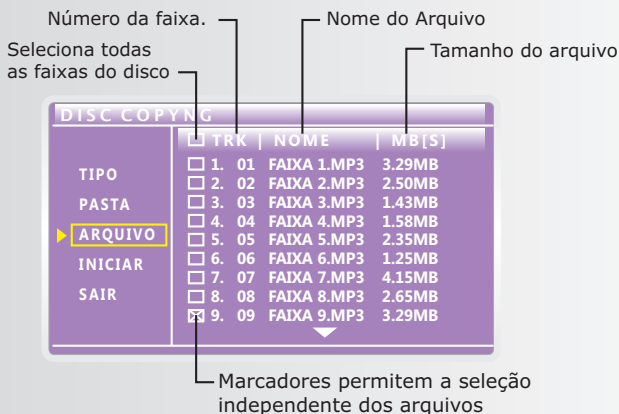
Número da faixa.

Nome do Arquivo

Seleciona todas as faixas do disco

Tamanho do arquivo

DISC COPYNG

TRK | NOME | MB[S]

TIPO
PASTA
ARQUIVO
INICIAR
SAIR

| | | |
|---|---|---|
| 1. 01 | FAIXA 1.MP3 | 3.29MB |
| 2. 02 | FAIXA 2.MP3 | 2.50MB |
| 3. 03 | FAIXA 3.MP3 | 1.43MB |
| 4. 04 | FAIXA 4.MP3 | 1.58MB |
| 5. 05 | FAIXA 5.MP3 | 2.35MB |
| 6. 06 | FAIXA 6.MP3 | 1.25MB |
| 7. 07 | FAIXA 7.MP3 | 4.15MB |
| 8. 08 | FAIXA 8.MP3 | 2.65MB |
| 9. 09 | FAIXA 9.MP3 | 3.29MB |

Marcadores permitem a seleção independente dos arquivos